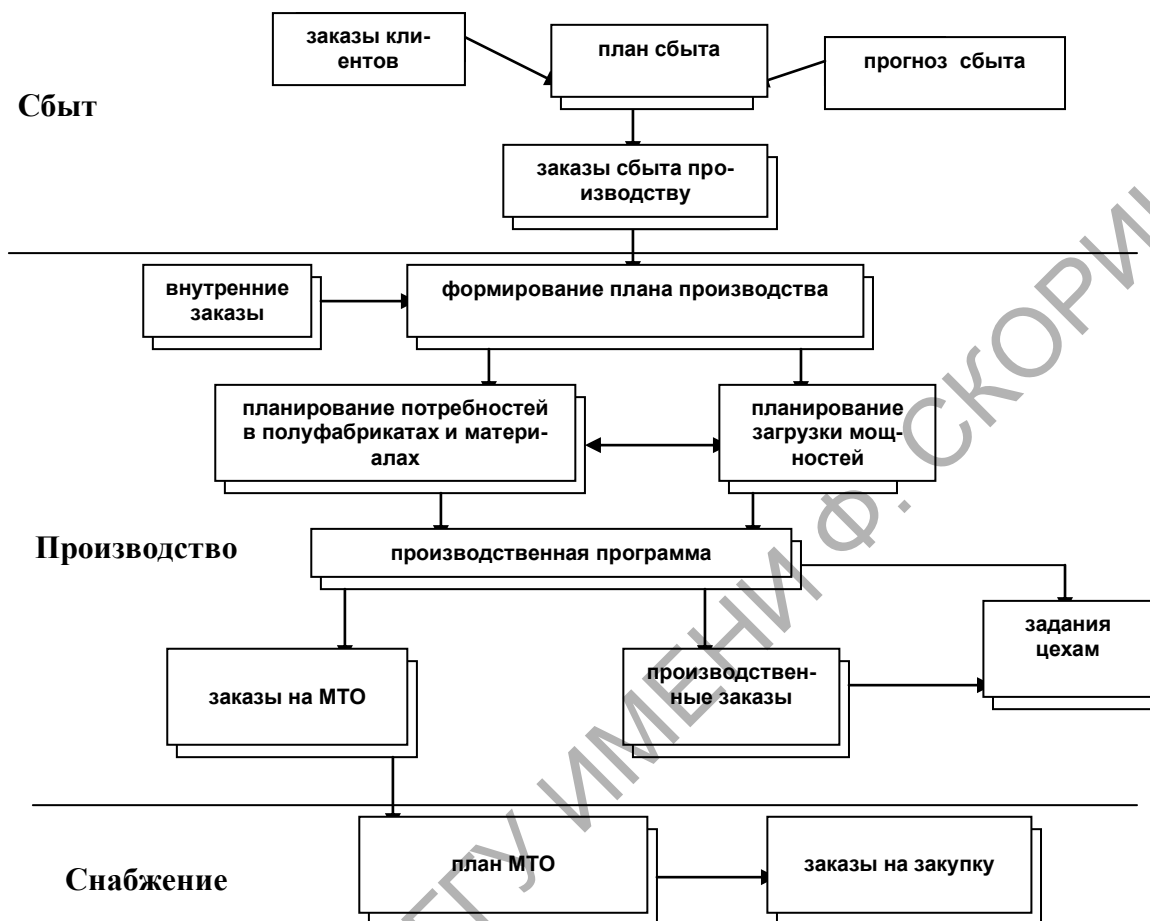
заказы клиентов

план сбыта

прогноз сбыта

Сбыт

заказы сбыта производству

внутренние заказы

формирование плана производства

планирование потребностей в полуфабрикатах и материалах

планирование загрузки мощностей

Производство

производственная программа

задания цехам

заказы на МТО

производственные заказы

план МТО

заказы на закупку

Снабжение

ГГУ ИМЕНИ Ф. СКОРИ